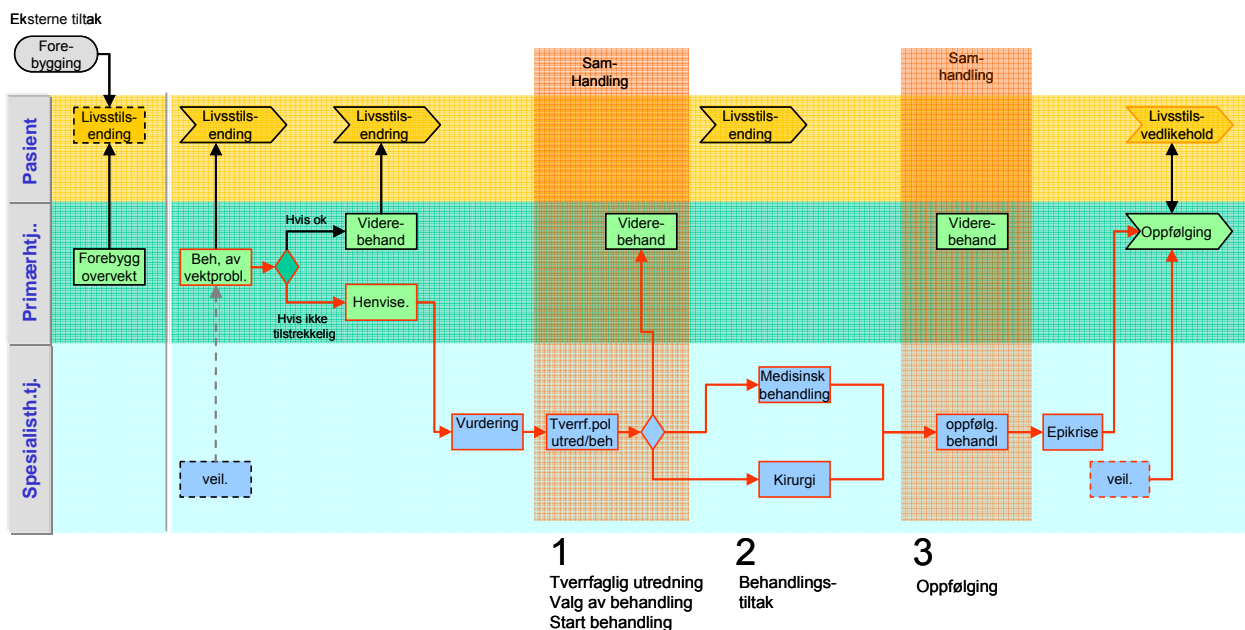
Eksterne tiltak

Forebygging

Sam-Handling

Sam-handling

Pasient

Livsstilsending

Livsstilsending

Livsstilsendring

Livsstilsending

Livsstilsvedlikehold

Primærhtj..

Forebygg overvekt

Beh, av vektprobl.

Hvis ok

Viderebehand

Viderebehand

Viderebehand

Oppfølging

Henvise.

Hvis ikke tilstrekkelig

Spesialisth.tj.

Vurdering

Tverrf.pol utred/beh

Medisinsk behandling

Kirurgi

oppfølg. behandl

Epikrise

veil.

veil.

1
Tverrfaglig utredning
Valg av behandling
Start behandling

2
Behandlingstiltak

3
Oppfølging